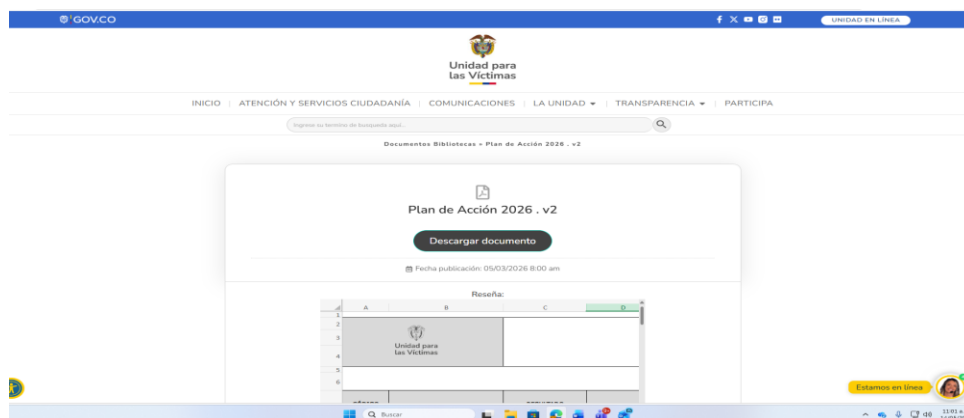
GOV.CO

UNIDAD EN LÍNEA

Unidad para las Víctimas

INICIO | ATENCIÓN Y SERVICIOS CIUDADANÍA | COMUNICACIONES | LA UNIDAD | TRANSPARENCIA | PARTICIPA

Ingrese su termino de busqueda aquí...

Documentos Bibliotecas » Plan de Acción 2026 . v2

Plan de Acción 2026 . v2

Descargar documento

Fecha publicación: 05/03/2026 8:00 am

Reseña:

| | A | B | C | D |
|---|---|---|---|---|
| 1 | | | | |
| 2 | | | | |
| 3 | | Unidad para las Víctimas | | |
| 4 | | | | |
| 5 | | | | |
| 6 | | | | |

Estamos en línea

Buscar

11:01